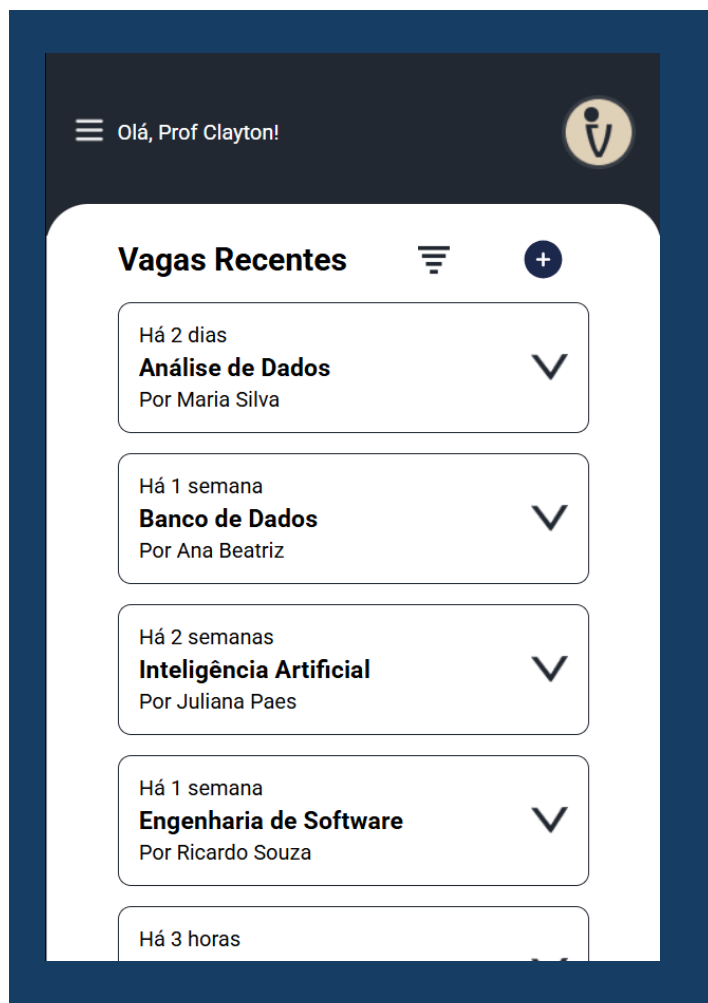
Olá, Prof Clayton!

Vagas Recentes

Há 2 dias
Análise de Dados
Por Maria Silva

Há 1 semana
Banco de Dados
Por Ana Beatriz

Há 2 semanas
Inteligência Artificial
Por Juliana Paes

Há 1 semana
Engenharia de Software
Por Ricardo Souza

Há 3 horas